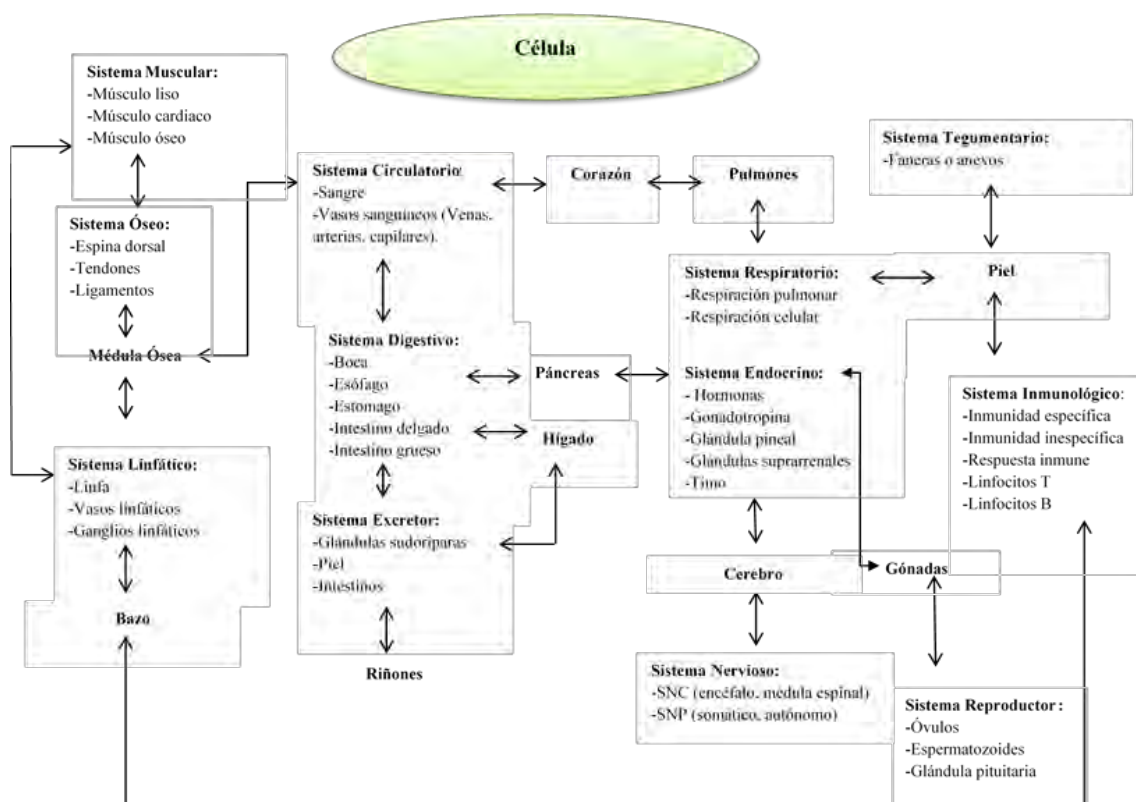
Célula

Sistema Muscular:
-Músculo liso
-Músculo cardiaco
-Músculo óseo

Sistema Óseo:
-Espina dorsal
-Tendones
-Ligamentos

Médula Ósea

Sistema Linfático:
-Linfa
-Vasos linfáticos
-Ganglios linfáticos

Bazo

Sistema Circulatorio:
-Sangre
-Vasos sanguíneos (Venas, arterias, capilares).

Corazón

Pulmones

Sistema Digestivo:
-Boca
-Esófago
-Estomago
-Intestino delgado
-Intestino grueso

Páncreas

Hígado

Sistema Excretor:
-Glándulas sudoríparas
-Piel
-Intestinos

Riñones

Sistema Tegumentario:
-Faneras o anexos

Sistema Respiratorio:
-Respiración pulmonar
-Respiración celular

Piel

Sistema Endocrino:
- Hormonas
-Gonadotropina
-Glándula pineal
-Glándulas suprarrenales
-Timo

Sistema Inmunológico:
-Inmunidad específica
-Inmunidad inespecífica
-Respuesta inmune
-Linfocitos T
-Linfocitos B

Cerebro

Gónadas

Sistema Nervioso:
-SNC (encéfalo, médula espinal)
-SNP (somático, autónomo)

Sistema Reproductor:
-Óvulos
-Espermatozoides
-Glándula pituitaria